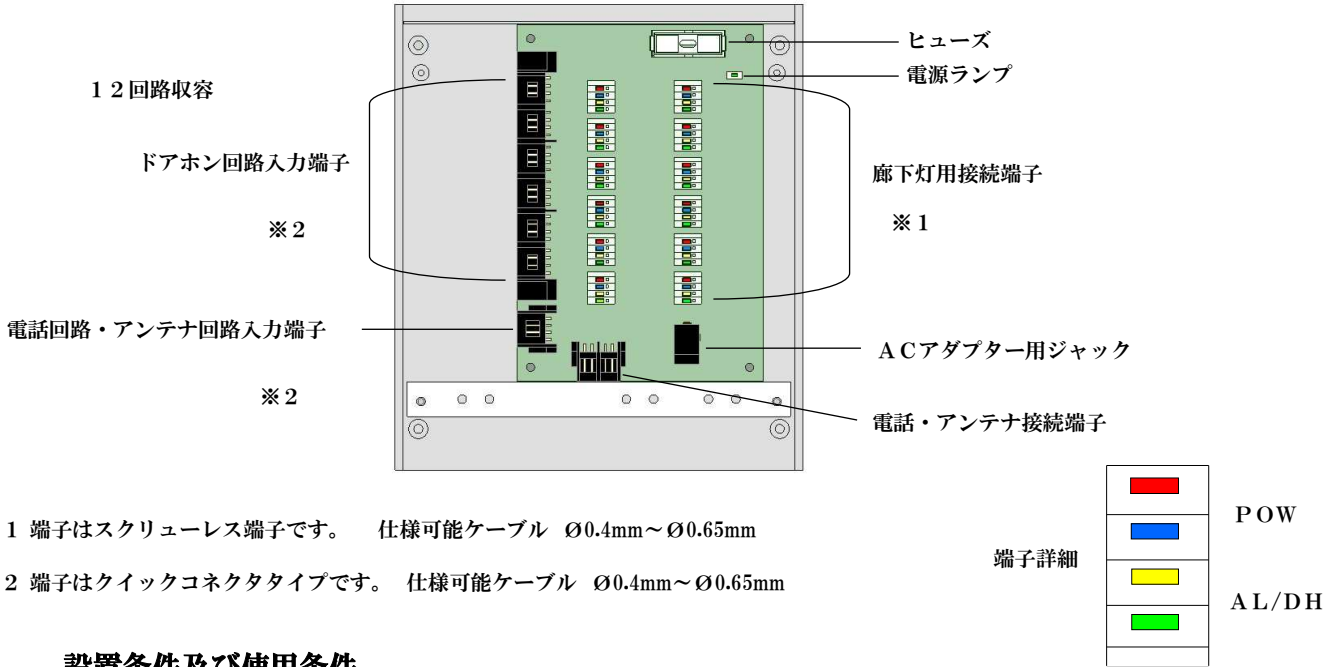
ヒューズ

電源ランプ

１２回路収容

ドアホン回路入力端子

※２

廊下灯用接続端子

※１

電話回路・アンテナ回路入力端子

ACアダプター用ジャック

※２

電話・アンテナ接続端子

1 端子はスクリューレス端子です。　仕様可能ケーブル　Ø0.4mm～Ø0.65mm

2 端子はクイックコネクタタイプです。　仕様可能ケーブル　Ø0.4mm～Ø0.65mm

端子詳細

POW

AL/DH

設置条件及び使用条件